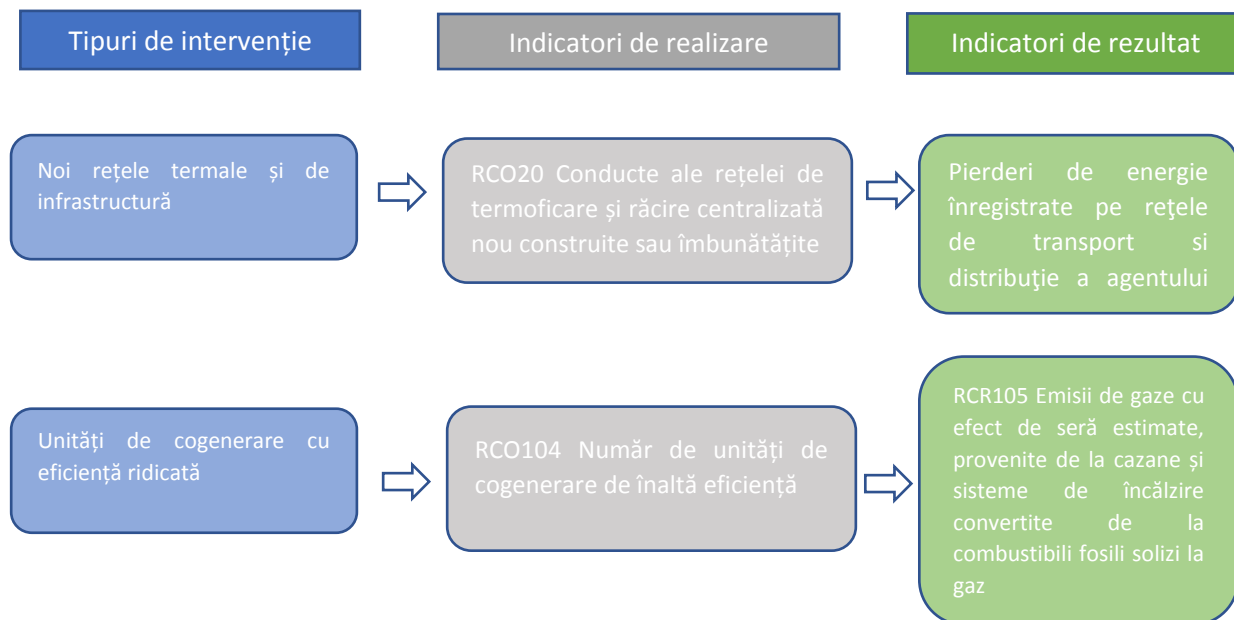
Tipuri de intervenție

Indicatori de realizare

Indicatori de rezultat

Noi rețele termale și de infrastructură

RCO20 Conducte ale rețelei de termoficare și răcire centralizată nou construite sau îmbunătățite

Pierderi de energie înregistrate pe reţele de transport si distribuţie a agentului

Unități de cogenerare cu eficiență ridicată

RCO104 Număr de unități de cogenerare de înaltă eficiență

RCR105 Emisii de gaze cu efect de seră estimate, provenite de la cazane și sisteme de încălzire convertite de la combustibili fosili solizi la gaz